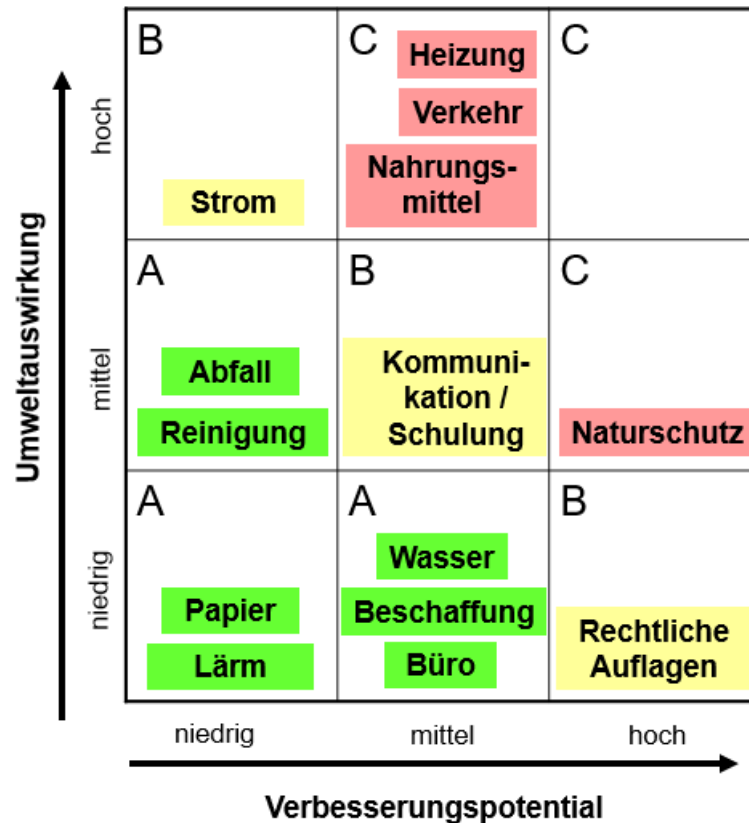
Umweltauswirkung

hoch

mittel

niedrig

| | | |
|---|---|---|
| B Strom | C Heizung Verkehr Nahrungsmittel | C |
| A Abfall Reinigung | B Kommunikation / Schulung | C Naturschutz |
| A Papier Lärm | A Wasser Beschaffung Büro | B Rechtliche Auflagen |

niedrig mittel hoch

Verbesserungspotential